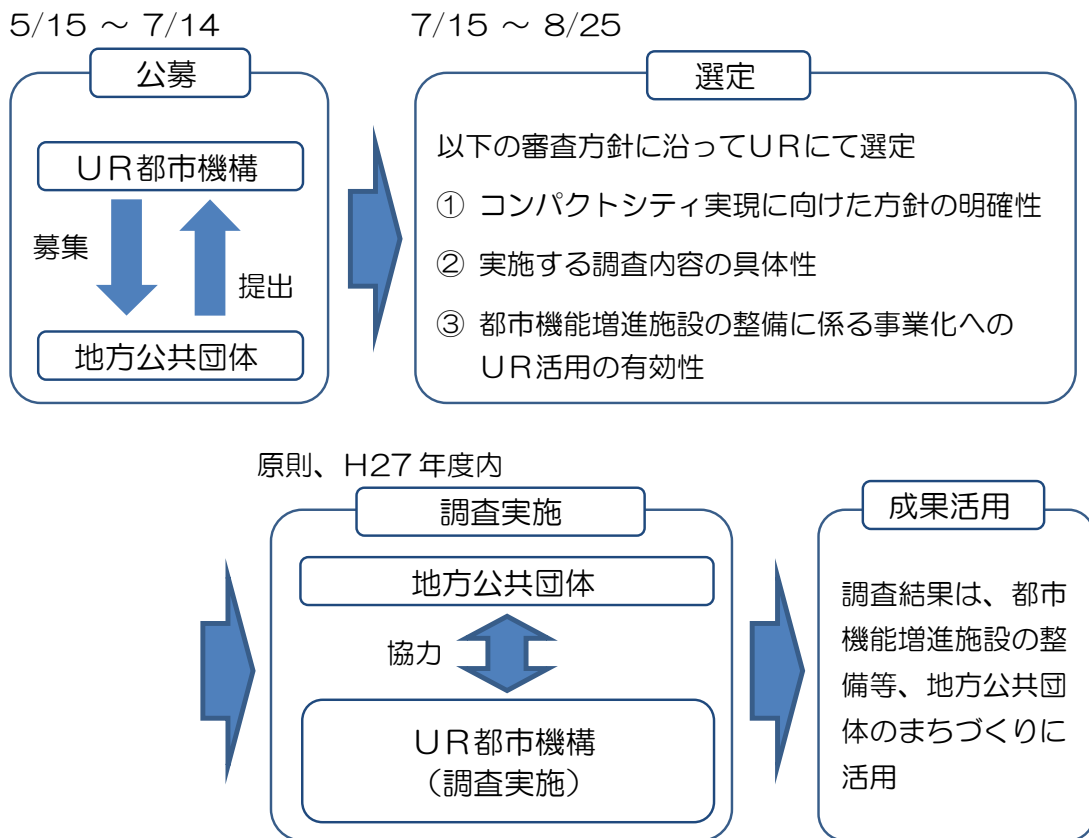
5/15 ～ 7/14

公募

ＵＲ都市機構

募集

提出

地方公共団体

7/15 ～ 8/25

選定

以下の審査方針に沿ってＵＲにて選定

① コンパクトシティ実現に向けた方針の明確性

② 実施する調査内容の具体性

③ 都市機能増進施設の整備に係る事業化へのＵＲ活用の有効性

原則、H27 年度内

調査実施

地方公共団体

協力

ＵＲ都市機構
（調査実施）

成果活用

調査結果は、都市機能増進施設の整備等、地方公共団体のまちづくりに活用